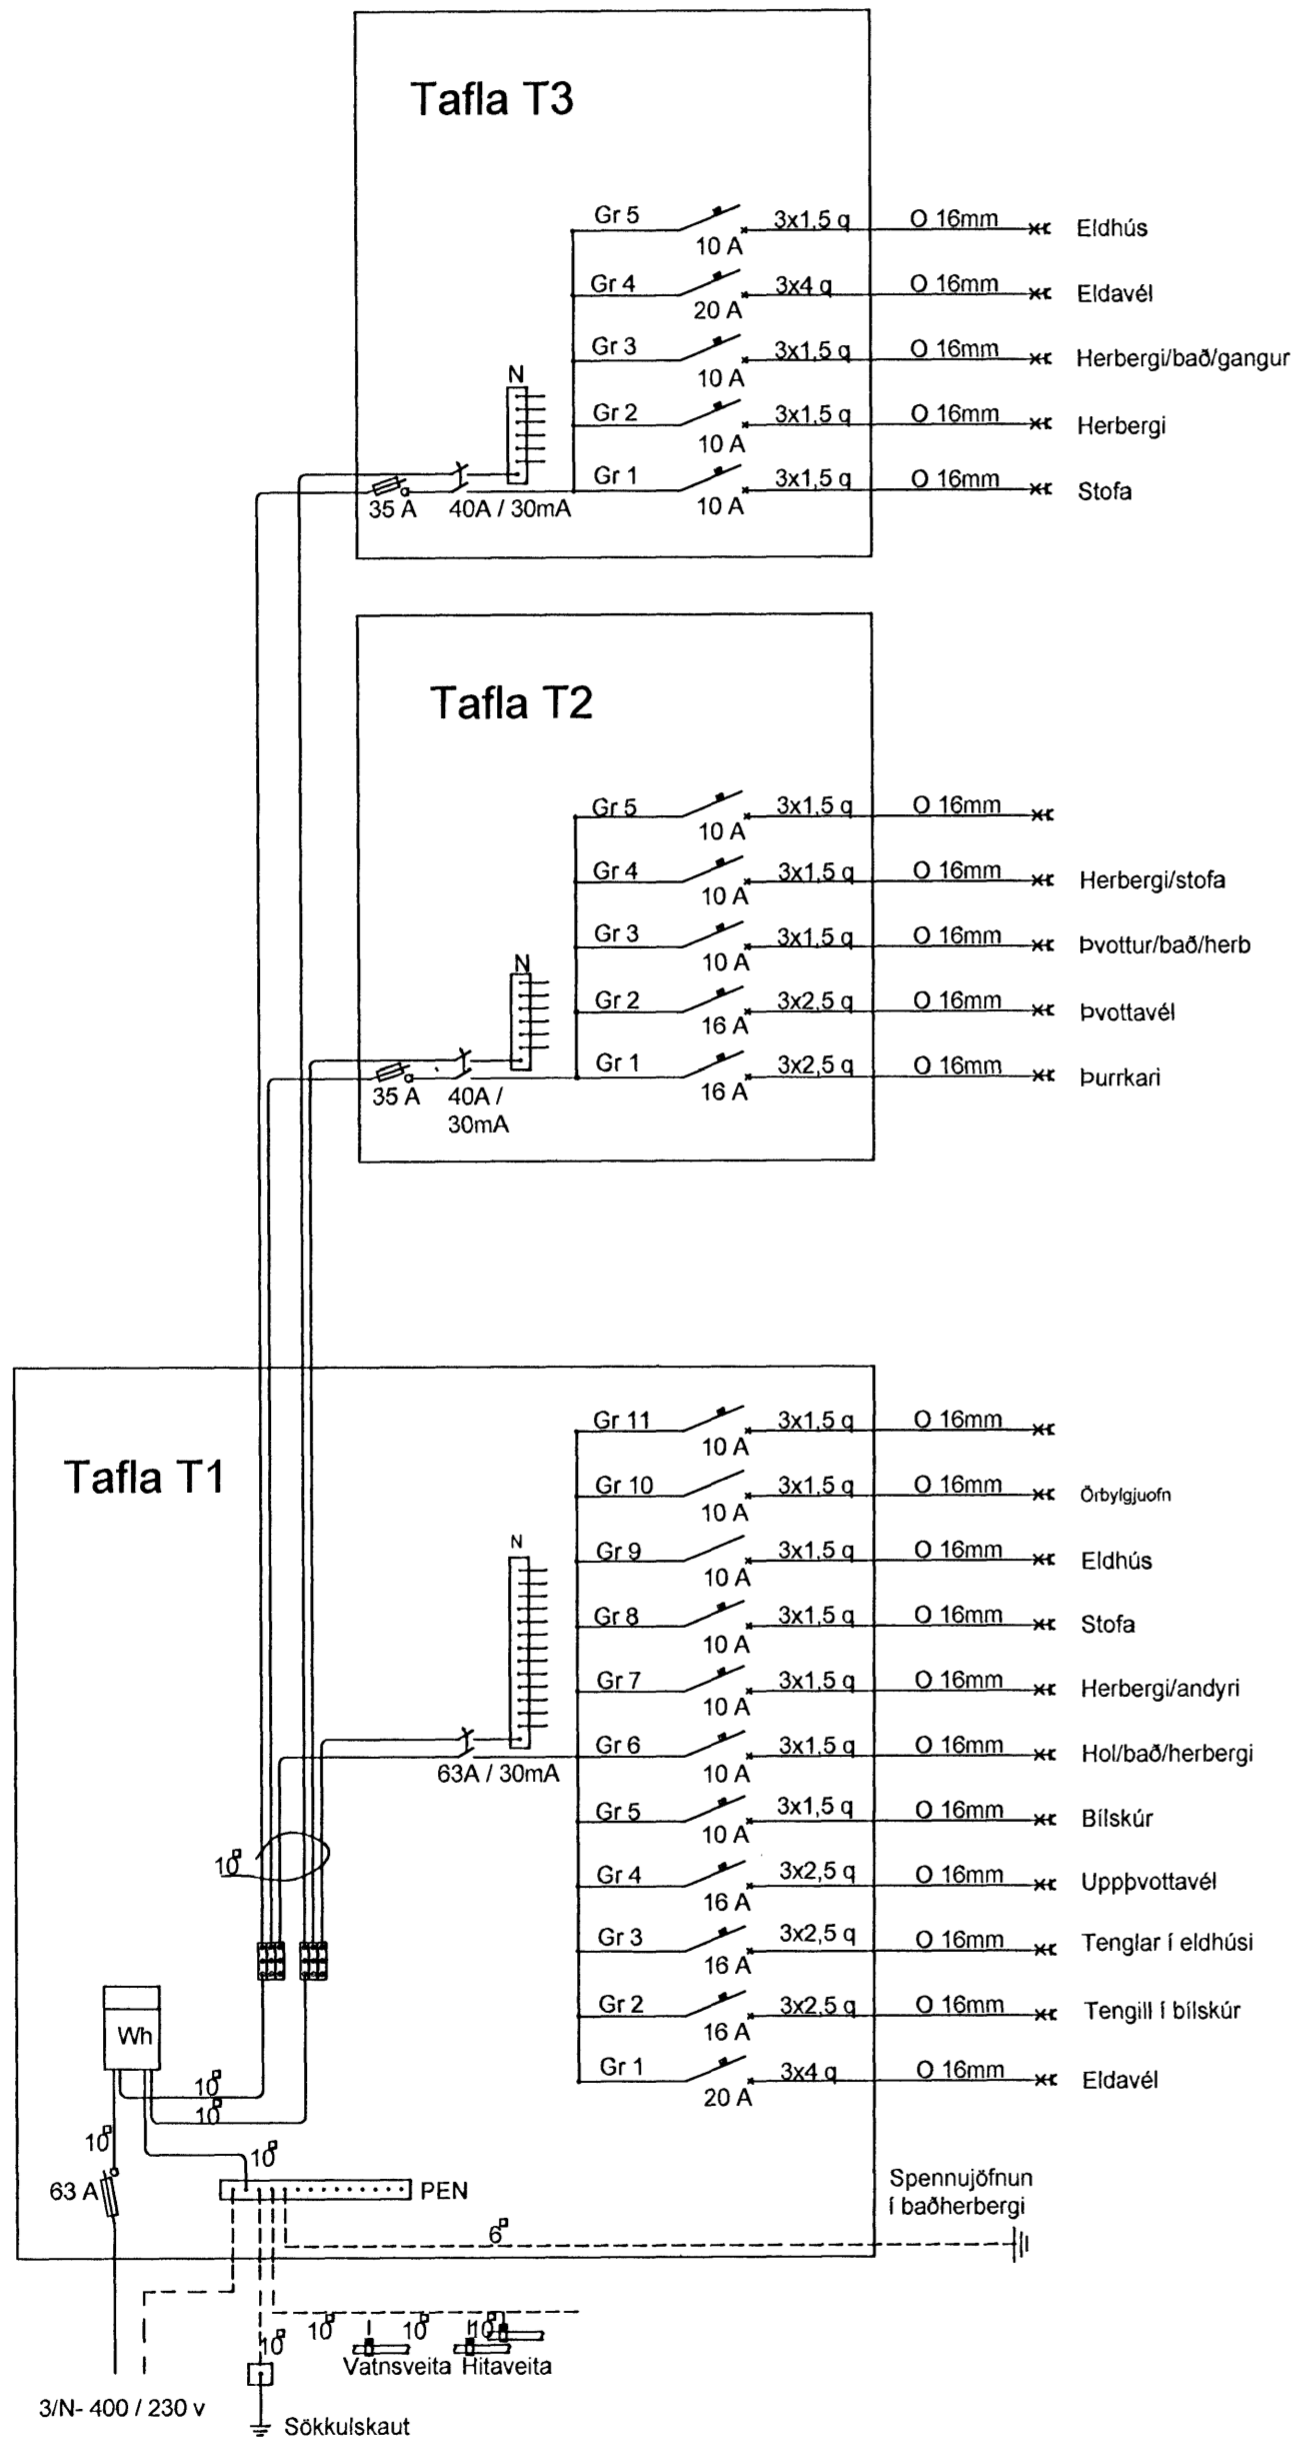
Tafla T3

Gr 5 10 A 3x1,5 q O 16mm Eldhús
Gr 4 20 A 3x4 q O 16mm Eldavél
Gr 3 10 A 3x1,5 q O 16mm Herbergi/bað/gangur
Gr 2 10 A 3x1,5 q O 16mm Herbergi
Gr 1 10 A 3x1,5 q O 16mm Stofa
N
35 A 40A / 30mA

Tafla T2

Gr 5 10 A 3x1,5 q O 16mm
Gr 4 10 A 3x1,5 q O 16mm Herbergi/stofa
Gr 3 10 A 3x1,5 q O 16mm Þvottur/bað/herb
Gr 2 16 A 3x2,5 q O 16mm Þvottavél
Gr 1 16 A 3x2,5 q O 16mm Þurrkari
N
35 A 40A / 30mA

Tafla T1

Gr 11 10 A 3x1,5 q O 16mm
Gr 10 10 A 3x1,5 q O 16mm Örbylgjuofn
Gr 9 10 A 3x1,5 q O 16mm Eldhús
Gr 8 10 A 3x1,5 q O 16mm Stofa
Gr 7 10 A 3x1,5 q O 16mm Herbergi/andyri
Gr 6 10 A 3x1,5 q O 16mm Hol/bað/herbergi
Gr 5 10 A 3x1,5 q O 16mm Bílskúr
Gr 4 16 A 3x2,5 q O 16mm Uppþvottavél
Gr 3 16 A 3x2,5 q O 16mm Tenglar í eldhúsi
Gr 2 16 A 3x2,5 q O 16mm Tengill í bílskúr
Gr 1 20 A 3x4 q O 16mm Eldavél
N
63A / 30mA
10
Wh
10 10 10 10
63 A
PEN
Spennujöfnun í baðherbergi
6
10 10 10 10
Vatnsveita Hitaveita
3/N- 400 / 230 v
Sökkulskaut